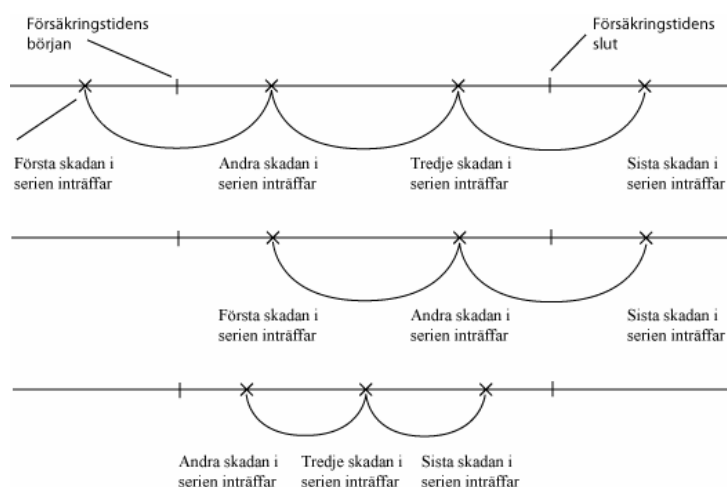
Försäkringstidens början

Försäkringstidens slut

Första skadan i serien inträffar

Andra skadan i serien inträffar

Tredje skadan i serien inträffar

Sista skadan i serien inträffar

Första skadan i serien inträffar

Andra skadan i serien inträffar

Sista skadan i serien inträffar

Andra skadan i serien inträffar

Tredje skadan i serien inträffar

Sista skadan i serien inträffar